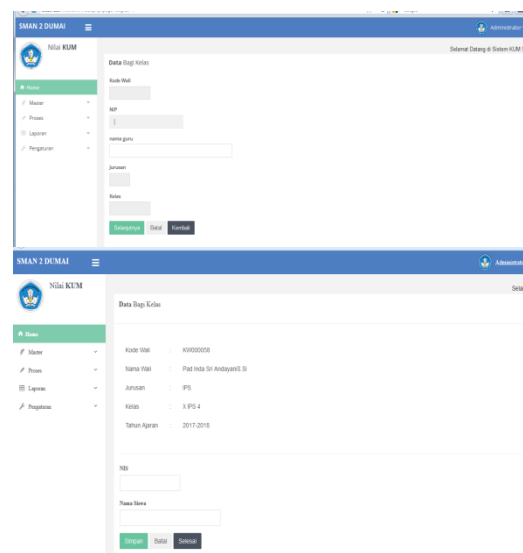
SMAN 2 DUMAI
Administrator
Nilai KUM
Selamat Datang di Sistem KUM
Home
Master
Proses
Laporan
Pengaturan
Data Bagi Kelas
Kode Wali
NIP
nama guru
Jurusan
Kelas
Selanjutnya
Batal
Kembali

SMAN 2 DUMAI
Administrator
Nilai KUM
Sela
Home
Master
Proses
Laporan
Pengaturan
Data Bagi Kelas
Kode Wali : KW000058
Nama Wali : Pad Inda Sri Andayani0.Si
Jurusan : IPS
Kelas : X IPS 4
Tahun Ajaran : 2017-2018
NIS
Nama Siswa
Simpan
Batal
Selesai